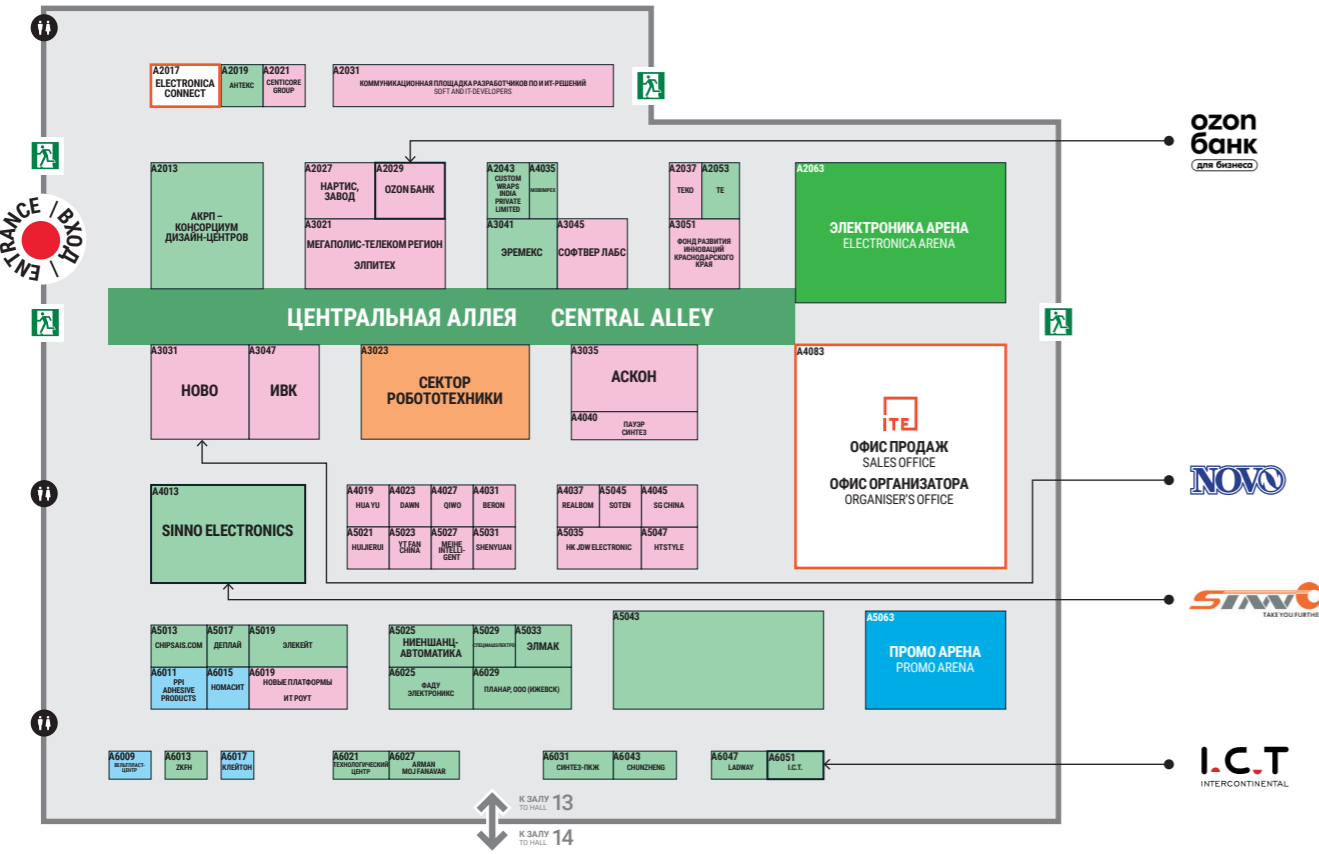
A2017 ELECTRONICA CONNECT
A2019 АНТЕКС
A2021 CENTICORE GROUP
A2031 КОММУНИКАЦИОННАЯ ПЛОЩАДКА РАЗРАБОТЧИКОВ ПО И ИТ-РЕШЕНИЙ SOFT AND IT-DEVELOPERS

ozon банк для бизнеса

ENTRANCE / ВХОД /

A2013 АКРП – КОНСОРЦИУМ ДИЗАЙН-ЦЕНТРОВ
A2027 НАРТИС, ЗАВОД
A2029 OZON БАНК
A3021 МЕГАПОЛИС-ТЕЛЕКОМ РЕГИОН
ЭЛПИТЕХ
A2043 CUSTOM WRAPS INDIA PRIVATE LIMITED
A4035 МОБИМЕРСИ
A3041 ЭРЕМЕКС
A3045 СОФТВЕР ЛАБС
A2037 ТЕКО
A2053 TE
A3051 ФОНД РАЗВИТИЯ ИННОВАЦИЙ КРАСНОДАРСКОГО КРАЯ
A2063 ЭЛЕКТРОНИКА АРЕНА ELECTRONICA ARENA

ЦЕНТРАЛЬНАЯ АЛЛЕЯ CENTRAL ALLEY

A3031 НОВО
A3047 ИВК
A3023 СЕКТОР РОБОТОТЕХНИКИ
A3035 АСКОН
A4040 ПАУЭР СИНТЕЗ
A4083 ITE ОФИС ПРОДАЖ SALES OFFICE ОФИС ОРГАНИЗАТОРА ORGANISER'S OFFICE

NOVO

A4013 SINNO ELECTRONICS
A4019 HUA YU
A4023 DAWN
A4027 QIWO
A4031 BERON
A5021 HUIJIERUI
A5023 YT FAN CHINA
A5027 MEIHE INTELLI-GENT
A5031 SHENYUAN
A4037 REALBOM
A5045 SOTEN
A4045 SG CHINA
A5035 HK JDW ELECTRONIC
A5047 HTSTYLE

SINNO TAKE YOU FURTHE

A5013 CHIPSAIS.COM
A5017 ДЕПЛАЙ
A5019 ЭЛЕКЕЙТ
A6011 PPI ADHESIVE PRODUCTS
A6015 НОМАСИТ
A6019 НОВЫЕ ПЛАТФОРМЫ ИТ РОУТ
A5025 НИЕНШАНЦ-АВТОМАТИКА
A5029 СПЕЦМАШЭЛЕКТРО
A5033 ЭЛМАК
A6025 ФАДУ ЭЛЕКТРОНИКС
A6029 ПЛАНАР, ООО (ИЖЕВСК)
A5043
A5063 ПРОМО АРЕНА PROMO ARENA

A6009 ВЕЛЬТПЛАСТ-ЦЕНТР
A6013 ZKFH
A6017 КЛЕЙТОН
A6021 ТЕХНОЛОГИЧЕСКИЙ ЦЕНТР
A6027 ARMAN MOJ FANAVAR
A6031 СИНТЕЗ-ПКЖ
A6043 CHUNZHENG
A6047 LADWAY
A6051 I.C.T.

I.C.T INTERCONTINENTAL

К ЗАЛУ TO HALL 13
К ЗАЛУ TO HALL 14